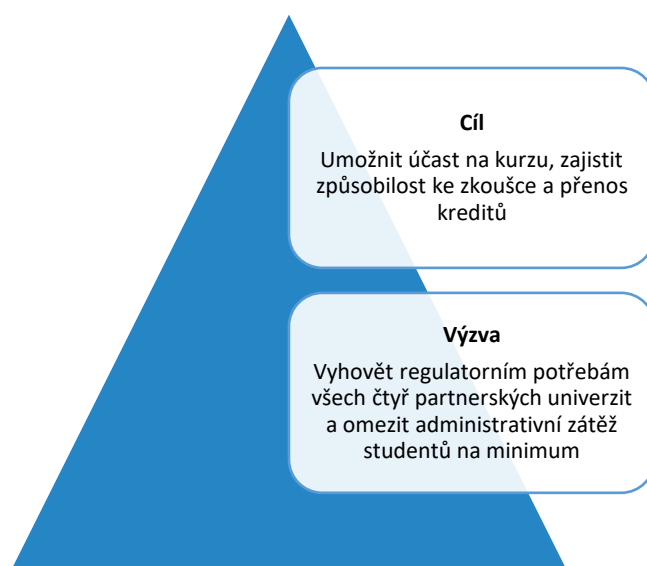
**Cíl**

Umožnit účast na kurzu, zajistit způsobilost ke zkoušce a přenos kreditů

**Výzva**

Vyhovět regulatorním potřebám všech čtyř partnerských univerzit a omezit administrativní zátěž studentů na minimum